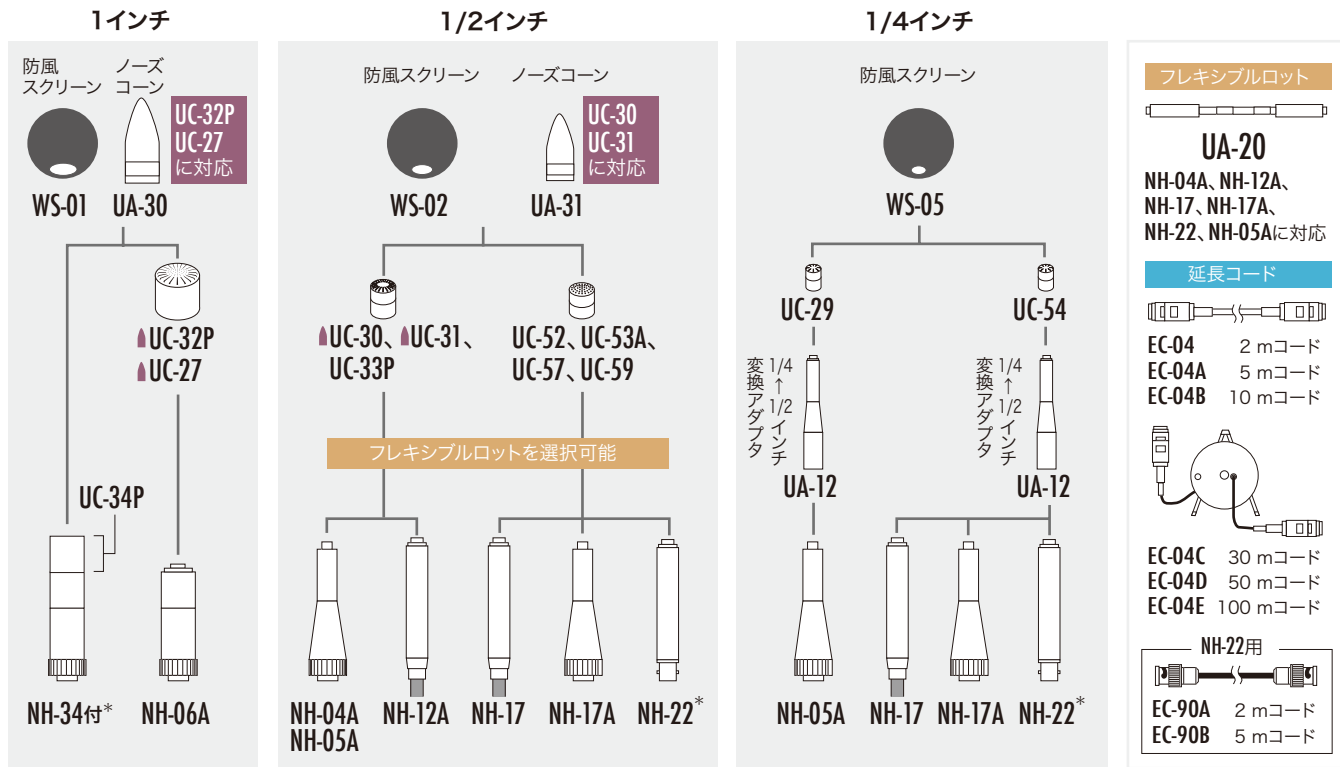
1インチ

防風スクリーン

ノーズコーン

UC-32P
UC-27
に対応

WS-01 UA-30

UC-32P
UC-27

UC-34P

NH-34付* NH-06A

1/2インチ

防風スクリーン ノーズコーン

UC-30
UC-31
に対応

WS-02 UA-31

UC-30、UC-31、UC-33P

UC-52、UC-53A、UC-57、UC-59

フレキシブルロットを選択可能

NH-04A
NH-05A

NH-12A NH-17 NH-17A NH-22*

1/4インチ

防風スクリーン

WS-05

UC-29 UC-54

変換アダプタ 1/4 ↑ 1/2 インチ

変換アダプタ 1/4 ↑ 1/2 インチ

UA-12 UA-12

NH-05A NH-17 NH-17A NH-22*

フレキシブルロット

UA-20

NH-04A、NH-12A、NH-17、NH-17A、NH-22、NH-05Aに対応

延長コード

EC-04 2 mコード
EC-04A 5 mコード
EC-04B 10 mコード

EC-04C 30 mコード
EC-04D 50 mコード
EC-04E 100 mコード

NH-22用

EC-90A 2 mコード
EC-90B 5 mコード